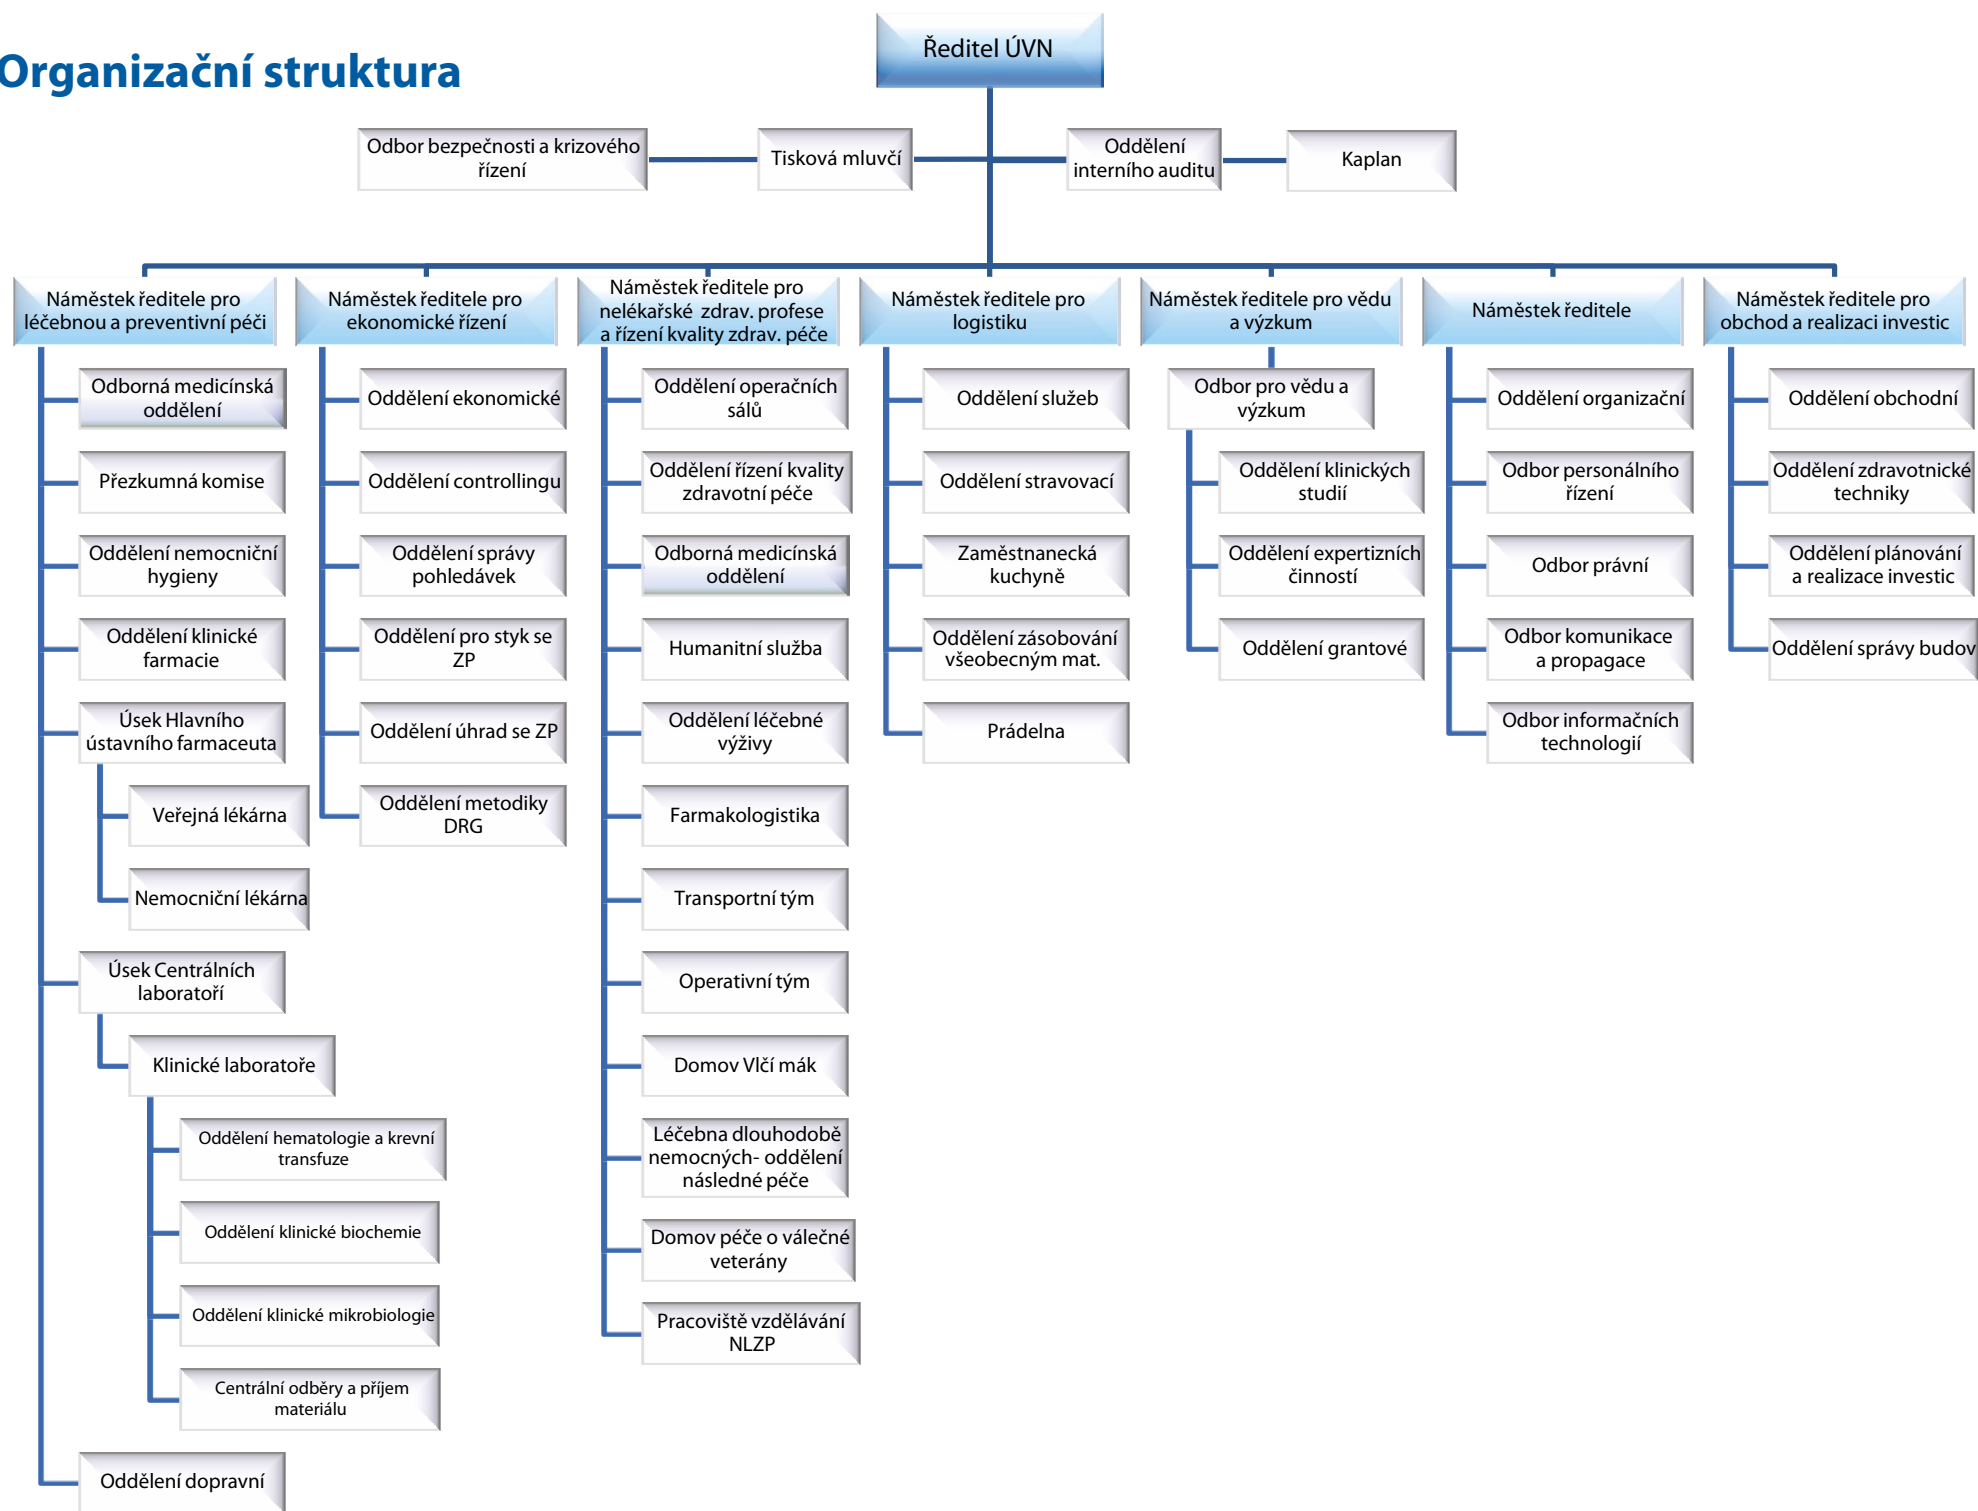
Organizační struktura

Ředitel ÚVN

Odbor bezpečnosti a krizového řízení

Tisková mluvčí

Oddělení interního auditu

Kaplan

Náměstek ředitele pro léčebnou a preventivní péči

Odborná medicínská oddělení

Přezkumná komise

Oddělení nemocniční hygieny

Oddělení klinické farmacie

Úsek Hlavního ústavního farmaceuta

Veřejná lékárna

Nemocniční lékárna

Úsek Centrálních laboratoří

Klinické laboratoře

Oddělení hematologie a krevní transfuze

Oddělení klinické biochemie

Oddělení klinické mikrobiologie

Centrální odběry a příjem materiálu

Oddělení dopravní

Náměstek ředitele pro ekonomické řízení

Oddělení ekonomické

Oddělení controllingu

Oddělení správy pohledávek

Oddělení pro styk se ZP

Oddělení úhrad se ZP

Oddělení metodiky DRG

Náměstek ředitele pro nelékařské zdrav. profese a řízení kvality zdrav. péče

Oddělení operačních sálů

Oddělení řízení kvality zdravotní péče

Odborná medicínská oddělení

Humanitní služba

Oddělení léčebné výživy

Farmakologistika

Transportní tým

Operativní tým

Domov Vlčí mák

Léčebna dlouhodobě nemocných- oddělení následné péče

Domov péče o válečné veterány

Pracoviště vzdělávání NLZP

Náměstek ředitele pro logistiku

Oddělení služeb

Oddělení stravovací

Zaměstnanecká kuchyně

Oddělení zásobování všeobecným mat.

Prádelna

Náměstek ředitele pro vědu a výzkum

Odbor pro vědu a výzkum

Oddělení klinických studií

Oddělení expertizních činností

Oddělení grantové

Náměstek ředitele

Oddělení organizační

Odbor personálního řízení

Odbor právní

Odbor komunikace a propagace

Odbor informačních technologií

Náměstek ředitele pro obchod a realizaci investic

Oddělení obchodní

Oddělení zdravotnické techniky

Oddělení plánování a realizace investic

Oddělení správy budov